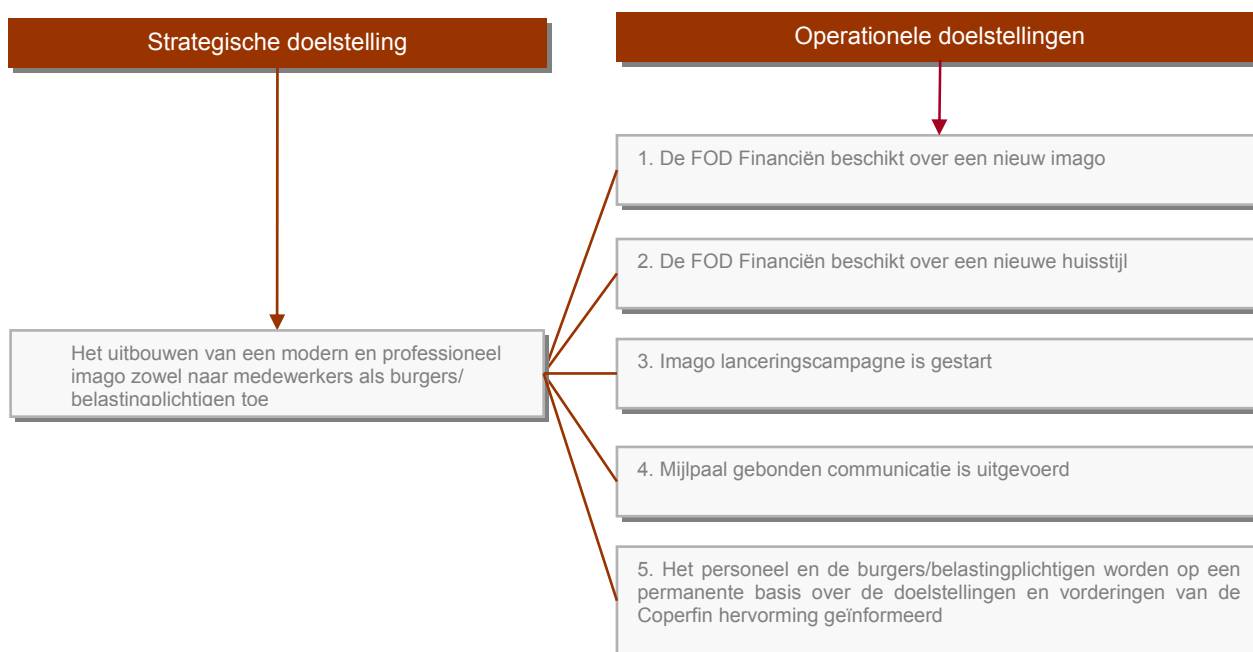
Strategische doelstelling

Operationele doelstellingen

Het uitbouwen van een modern en professioneel imago zowel naar medewerkers als burgers/ belastingplichtigen toe

1. De FOD Financiën beschikt over een nieuw imago

2. De FOD Financiën beschikt over een nieuwe huisstijl

3. Imago lanceringscampagne is gestart

4. Mijlpaal gebonden communicatie is uitgevoerd

5. Het personeel en de burgers/belastingplichtigen worden op een permanente basis over de doelstellingen en vorderingen van de Coperfin hervorming geïnformeerd